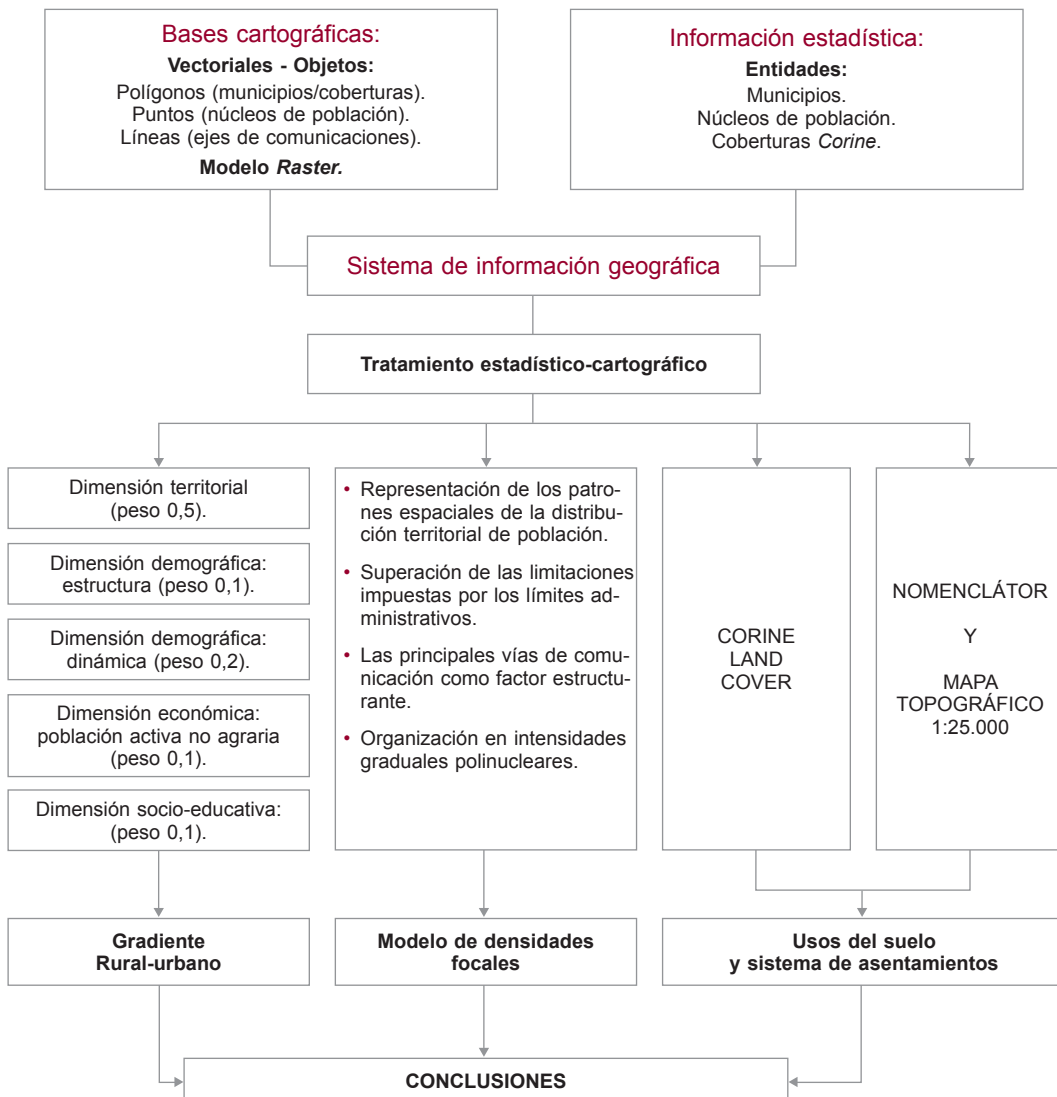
Bases cartográficas:
Vectoriales - Objetos:
Polígonos (municipios/coberturas).
Puntos (núcleos de población).
Líneas (ejes de comunicaciones).
Modelo Raster.

Información estadística:
Entidades:
Municipios.
Núcleos de población.
Coberturas Corine.

Sistema de información geográfica

Tratamiento estadístico-cartográfico

Dimensión territorial (peso 0,5).

Dimensión demográfica: estructura (peso 0,1).

Dimensión demográfica: dinámica (peso 0,2).

Dimensión económica: población activa no agraria (peso 0,1).

Dimensión socio-educativa: (peso 0,1).

• Representación de los patrones espaciales de la distribución territorial de población.
• Superación de las limitaciones impuestas por los límites administrativos.
• Las principales vías de comunicación como factor estructurante.
• Organización en intensidades graduales polinucleares.

CORINE LAND COVER

NOMENCLÁTOR
Y
MAPA TOPOGRÁFICO 1:25.000

Gradiente Rural-urbano

Modelo de densidades focales

Usos del suelo y sistema de asentamientos

CONCLUSIONES